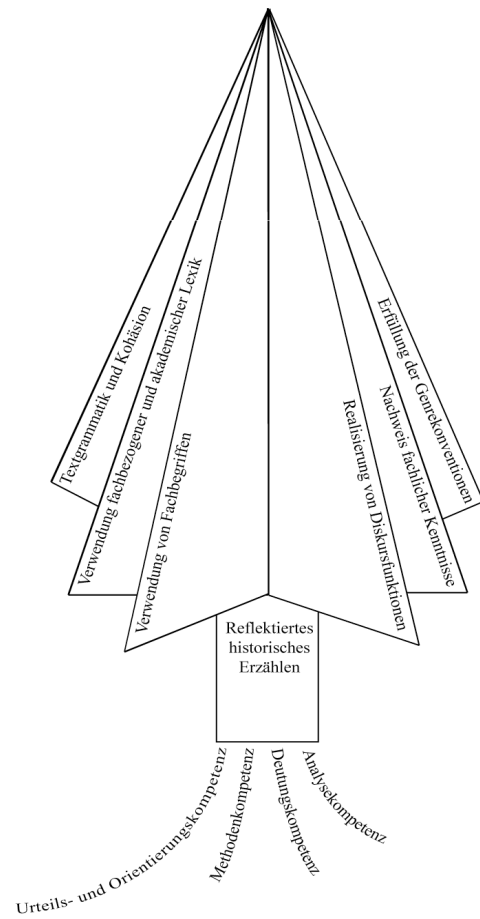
Textgrammatik und Kohäsion

Verwendung fachbezogener und akademischer Lexik

Verwendung von Fachbegriffen

Realisierung von Diskursfunktionen

Nachweis fachlicher Kenntnisse

Erfüllung der Genrekonventionen

Reflektiertes historisches Erzählen

Urteils- und Orientierungskompetenz

Methodenkompetenz

Deutungskompetenz

Analysekompetenz